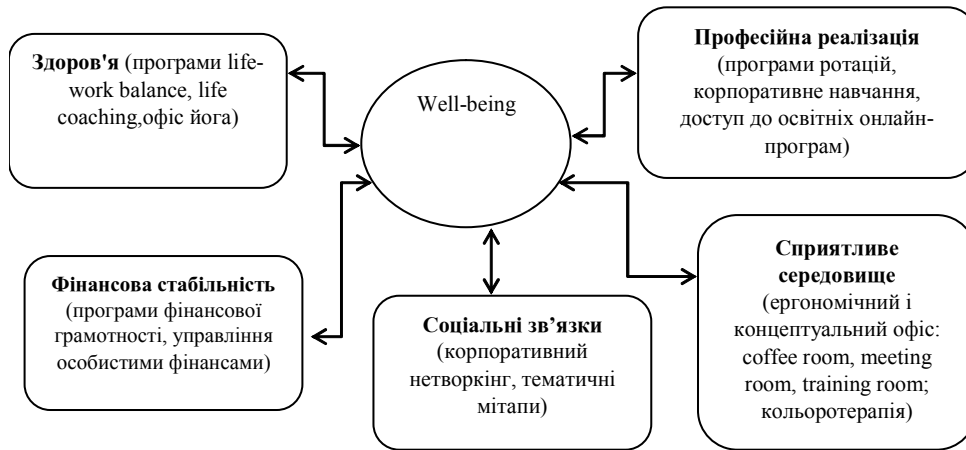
Здоров'я (програми life-work balance, life coaching,офіс йога)

Well-being

Професійна реалізація (програми ротацій, корпоративне навчання, доступ до освітніх онлайн-програм)

Фінансова стабільність (програми фінансової грамотності, управління особистими фінансами)

Соціальні зв'язки (корпоративний нетворкінг, тематичні мітапи)

Сприятливе середовище (ергономічний і концептуальний офіс: coffee room, meeting room, training room; кольоротерапія)